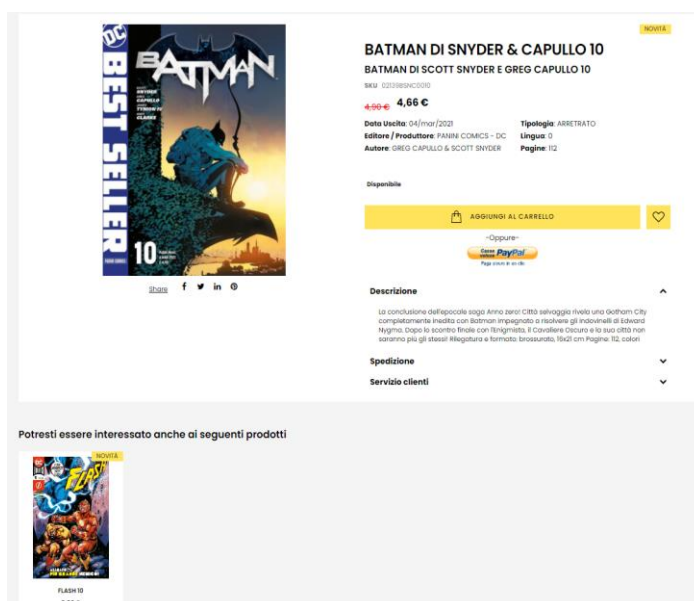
DC BEST SELLER

BATMAN

10

Share

NOVITÀ

BATMAN DI SNYDER & CAPULLO 10

BATMAN DI SCOTT SNYDER E GREG CAPULLO 10

SKU: 021398SNC0010

4,90 € 4,66 €

Data Uscita: 04/mar/2021
Editore / Produttore: PANINI COMICS - DC
Autore: GREG CAPULLO & SCOTT SNYDER

Tipologia: ARRETRATO
Lingua: 0
Pagine: 112

Disponibile

AGGIUNGI AL CARRELLO

-Oppure-

Paga con PayPal

Descrizione

La conclusione dell'epocale saga Anno zero! Città selvaggia rivela una Gotham City completamente inedita con Batman impegnato a risolvere gli indovinelli di Edward Nygma. Dopo lo scontro finale con l'Enigmista, il Cavaliere Oscuro e la sua città non saranno più gli stessi! Rilegatura e formato: brossurato, 16x21 cm Pagine: 112, colori

Spedizione

Servizio clienti

Potresti essere interessato anche ai seguenti prodotti

NOVITÀ

FLASH

FLASH 10